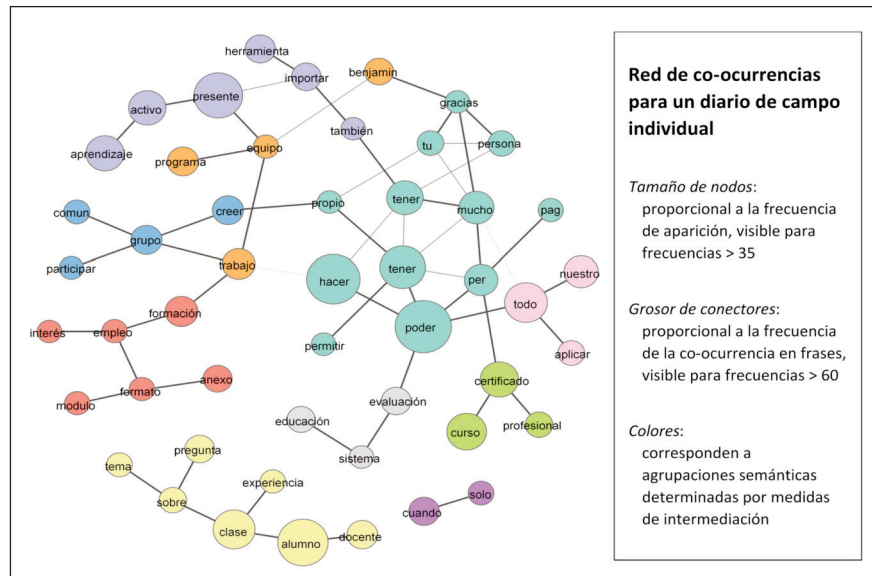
herramienta
importar
benjamin
activo
presente
gracias
también
tu
persona
aprendizaje
programa
equipo
tener
mucho
propio
pag
comun
creer
grupo
participar
trabajo
hacer
tener
per
nuestro
todo
formación
interés
empleo
poder
permitir
aplicar
anexo
formato
modulo
evaluación
certificado
educación
curso
profesional
sistema
pregunta
tema
experiencia
sobre
solo
cuando
clase
alumno
docente

Red de co-ocurrencias para un diario de campo individual

Tamaño de nodos: proporcional a la frecuencia de aparición, visible para frecuencias > 35

Grosor de conectores: proporcional a la frecuencia de la co-ocurrencia en frases, visible para frecuencias > 60

Colores: corresponden a agrupaciones semánticas determinadas por medidas de intermediación